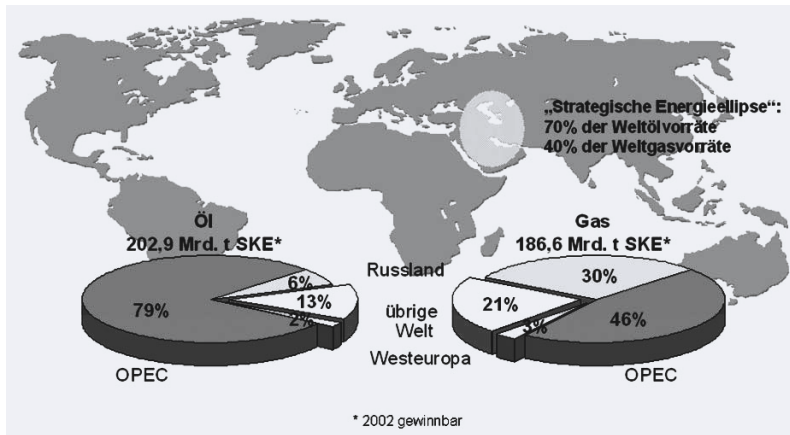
„Strategische Energieellipse“:
70% der Weltölvorräte
40% der Weltgasvorräte

Öl
202,9 Mrd. t SKE*

79%
6%
13%
2%

OPEC

Russland

übrige Welt

Westeuropa

Gas
186,6 Mrd. t SKE*

30%
21%
3%
46%

OPEC

* 2002 gewinnbar